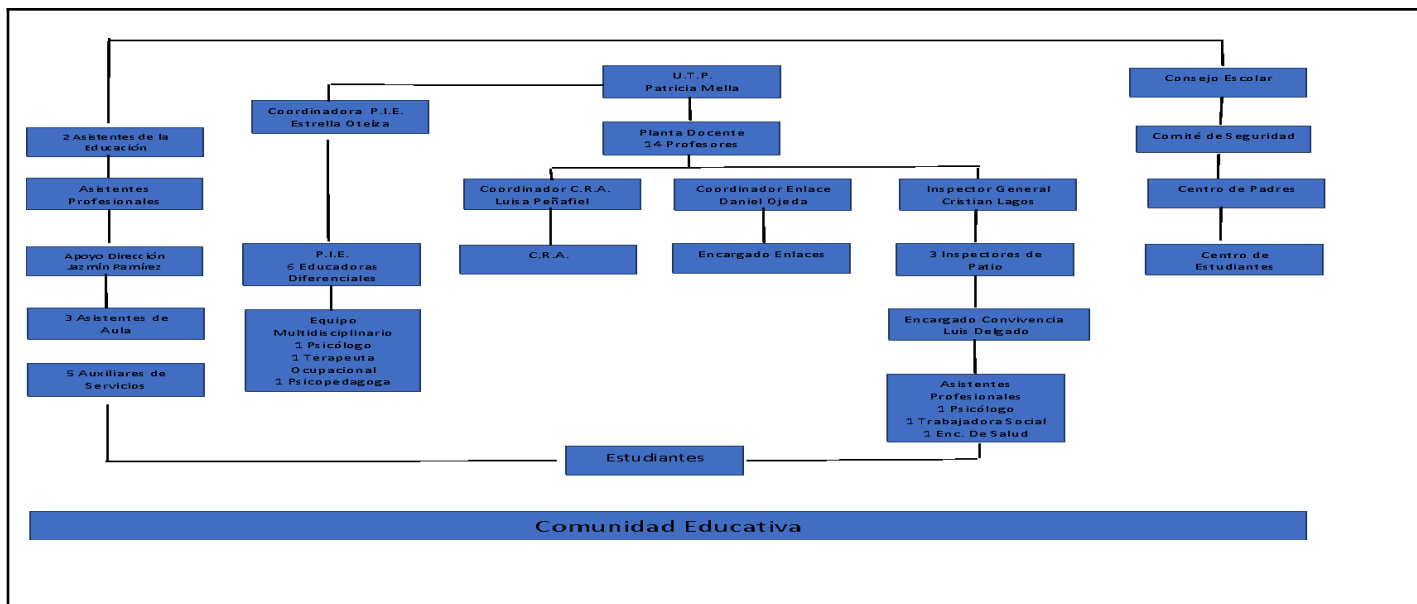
U.T.P.
Patricia Mella

Planta Docente
14 Profesores

Coordinadora P.I.E.
Estrella Oteiza

Consejo Escolar

Comité de Seguridad

Centro de Padres

Centro de Estudiantes

2 Asistentes de la Educación

Asistentes Profesionales

Apoyo Dirección
Jazmín Ramírez

3 Asistentes de Aula

5 Auxiliares de Servicios

P.I.E.
6 Educadoras Diferenciales

Equipo Multidisciplinario
1 Psicólogo
1 Terapeuta Ocupacional
1 Psicopedagoga

Coordinador C.R.A.
Luisa Peñafiel

C.R.A.

Coordinador Enlace
Daniel Ojeda

Encargado Enlaces

Inspector General
Cristian Lagos

3 Inspectores de Patio

Encargado Convivencia
Luis Delgado

Asistentes Profesionales
1 Psicólogo
1 Trabajadora Social
1 Enc. De Salud

Estudiantes

Comunidad Educativa